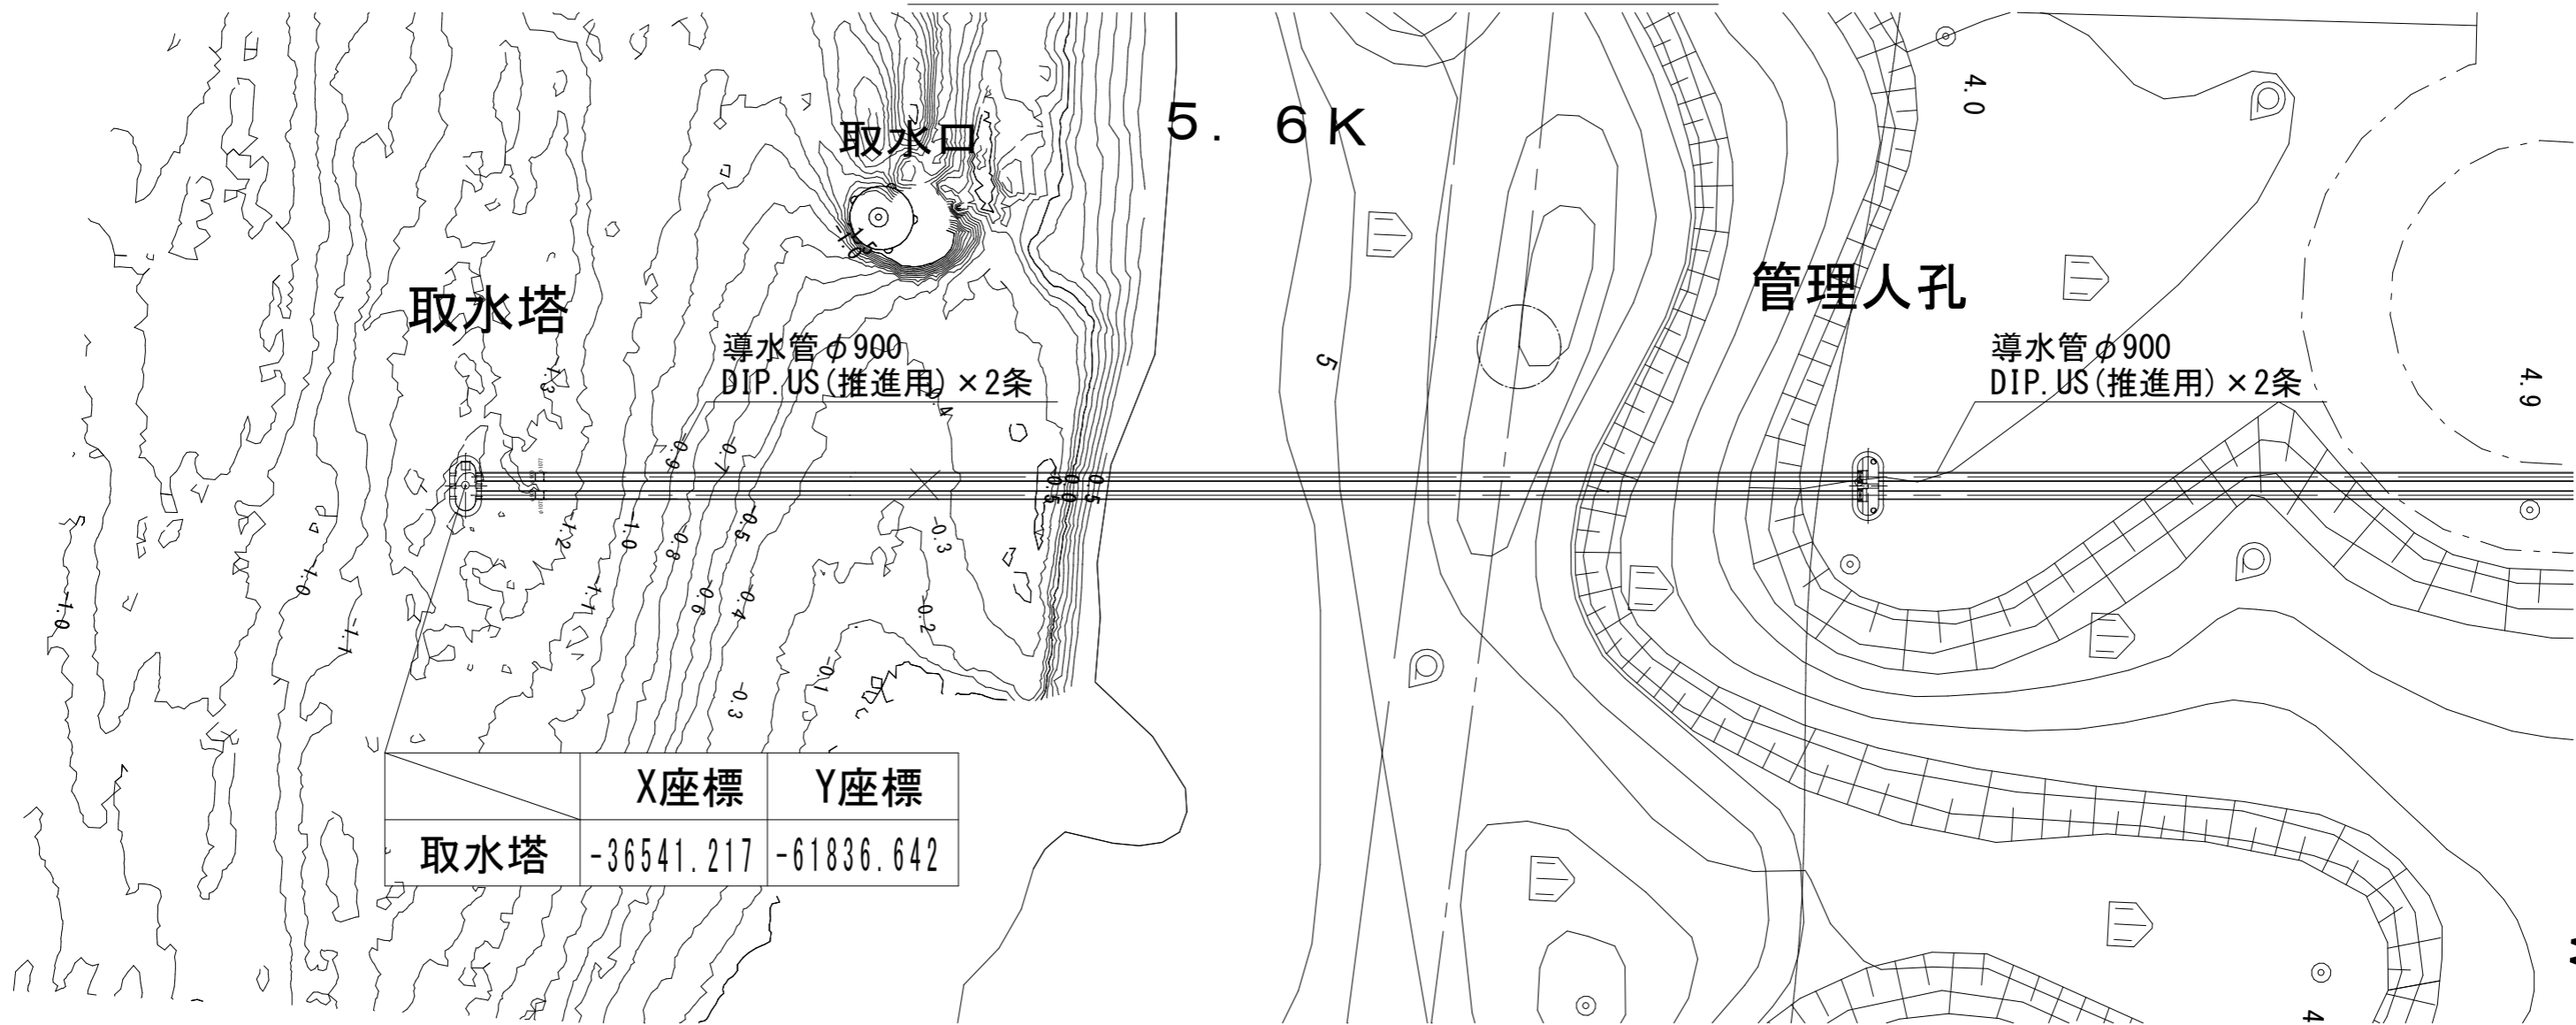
取水口

5. 6K

4.0

管理人孔

取水塔

導水管$\phi$900
DIP.US(推進用)×2条

導水管$\phi$900
DIP.US(推進用)×2条

4.9

5

-1.0
-1.0
-1.1
-1.2
-1.1
-1.0
-0.9
-0.8
-0.7
-0.6
-0.5
-0.4
-0.3
-0.2
-0.1
-0.3
-0.3
-0.4
-0.5
-0.5
-0.5
0.5

| | X座標 | Y座標 |
|---|---|---|
| 取水塔 | -36541.217 | -61836.642 |